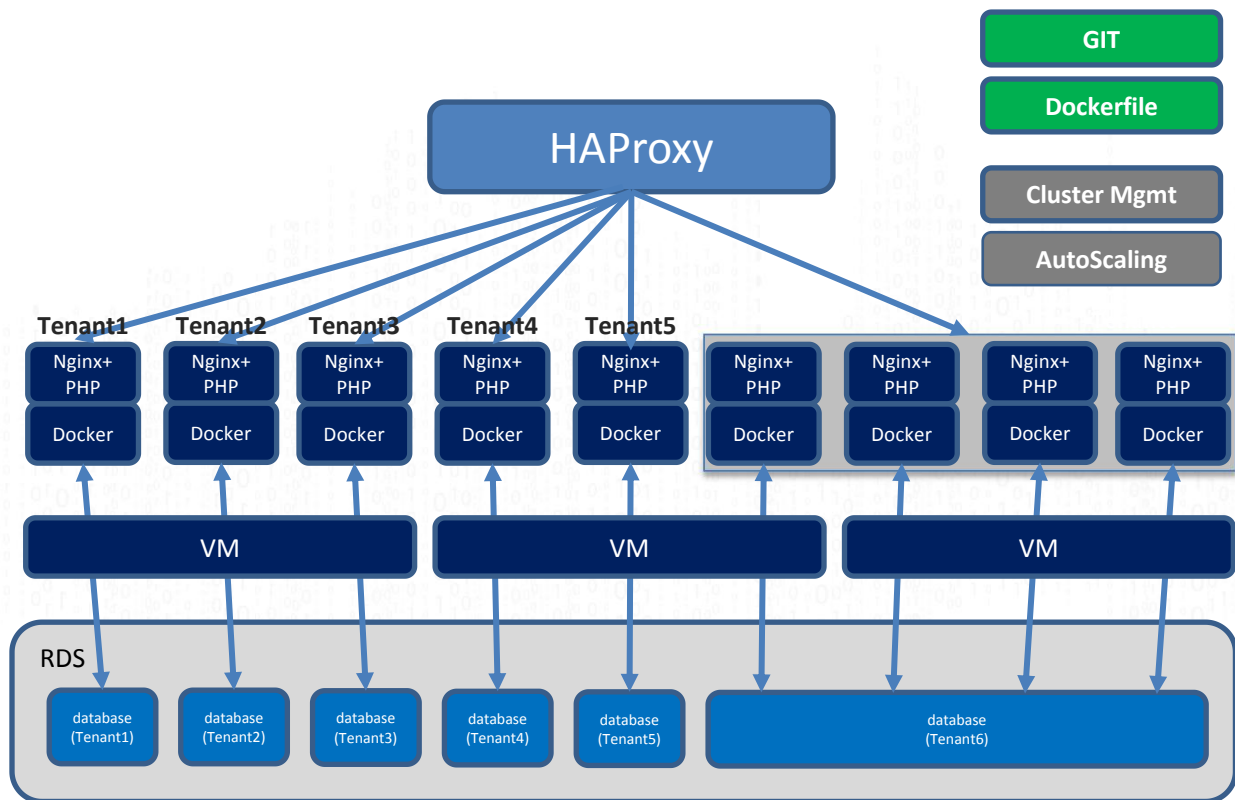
GIT

Dockerfile

Cluster Mgmt

AutoScaling

HAProxy

Tenant1
Nginx+ PHP
Docker

Tenant2
Nginx+ PHP
Docker

Tenant3
Nginx+ PHP
Docker

Tenant4
Nginx+ PHP
Docker

Tenant5
Nginx+ PHP
Docker

Nginx+ PHP
Docker

Nginx+ PHP
Docker

Nginx+ PHP
Docker

Nginx+ PHP
Docker

VM

VM

VM

RDS

database (Tenant1)

database (Tenant2)

database (Tenant3)

database (Tenant4)

database (Tenant5)

database (Tenant6)